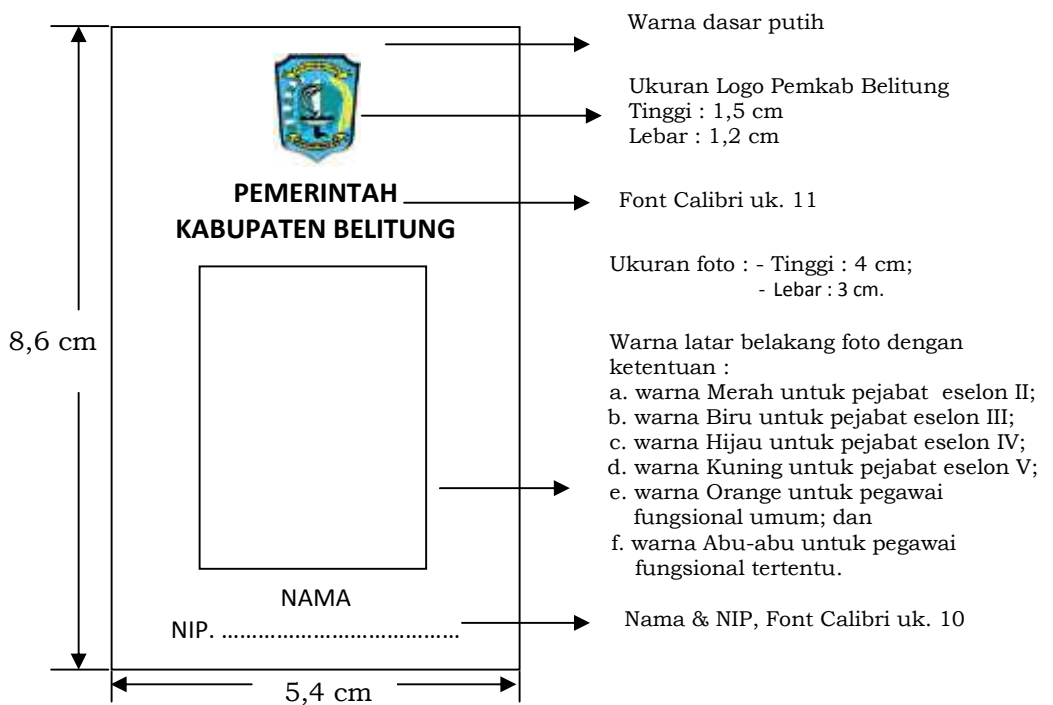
PEMERINTAH
KABUPATEN BELITUNG

NAMA
NIP. ……………………………………

8,6 cm

5,4 cm

Warna dasar putih

Ukuran Logo Pemkab Belitung
Tinggi : 1,5 cm
Lebar : 1,2 cm

Font Calibri uk. 11

Ukuran foto : - Tinggi : 4 cm;
- Lebar : 3 cm.

Warna latar belakang foto dengan ketentuan :
a. warna Merah untuk pejabat eselon II;
b. warna Biru untuk pejabat eselon III;
c. warna Hijau untuk pejabat eselon IV;
d. warna Kuning untuk pejabat eselon V;
e. warna Orange untuk pegawai fungsional umum; dan
f. warna Abu-abu untuk pegawai fungsional tertentu.

Nama & NIP, Font Calibri uk. 10